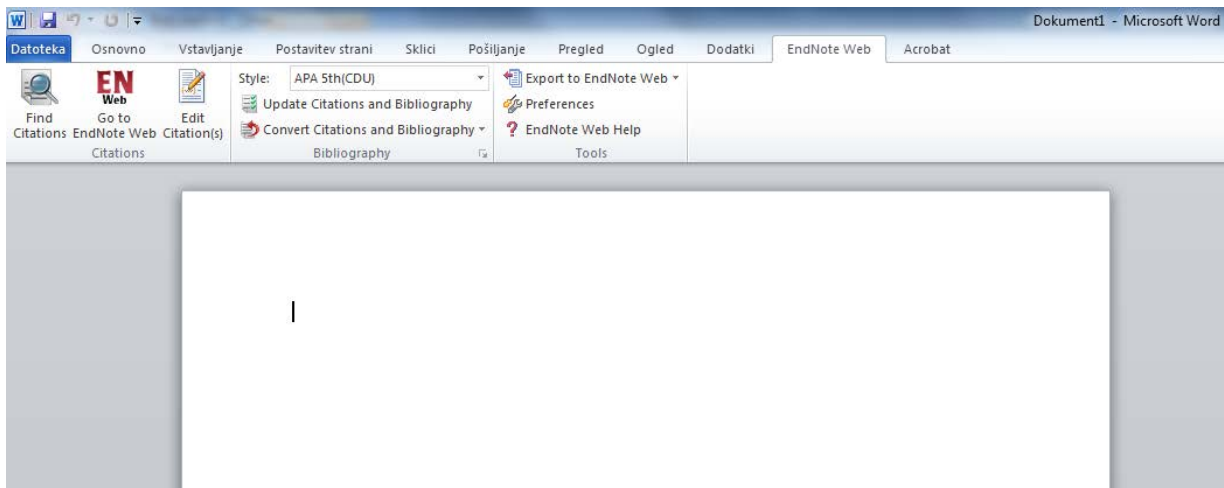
Dokument1 - Microsoft Word

Datoteka Osnovno Vstavljanje Postavitev strani Sklici Pošiljanje Pregled Ogled Dodatki EndNote Web Acrobat

Find Citations
EN Web
Go to EndNote Web
Edit Citation(s)
Citations

Style: APA 5th(CDU)
Update Citations and Bibliography
Convert Citations and Bibliography
Bibliography

Export to EndNote Web
Preferences
EndNote Web Help
Tools